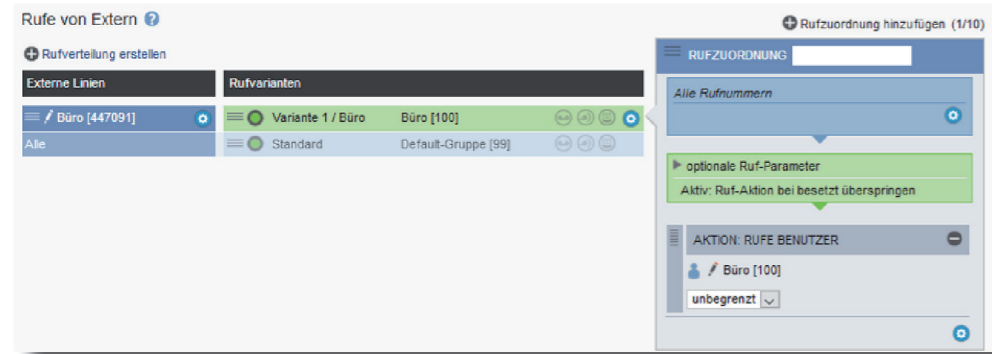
Rufe von Extern

Rufzuordnung hinzufügen (1/10)

Rufverteilung erstellen

| Externe Linien | Rufvarianten | |
|---|---|---|
| Büro [447091] | Variante 1 / Büro | Büro [100] |
| Alle | Standard | Default-Gruppe [99] |

RUFZUORDNUNG

Alle Rufnummern

optionale Ruf-Parameter

Aktiv: Ruf-Aktion bei besetzt überspringen

AKTION: RUFE BENUTZER

Büro [100]

unbegrenzt